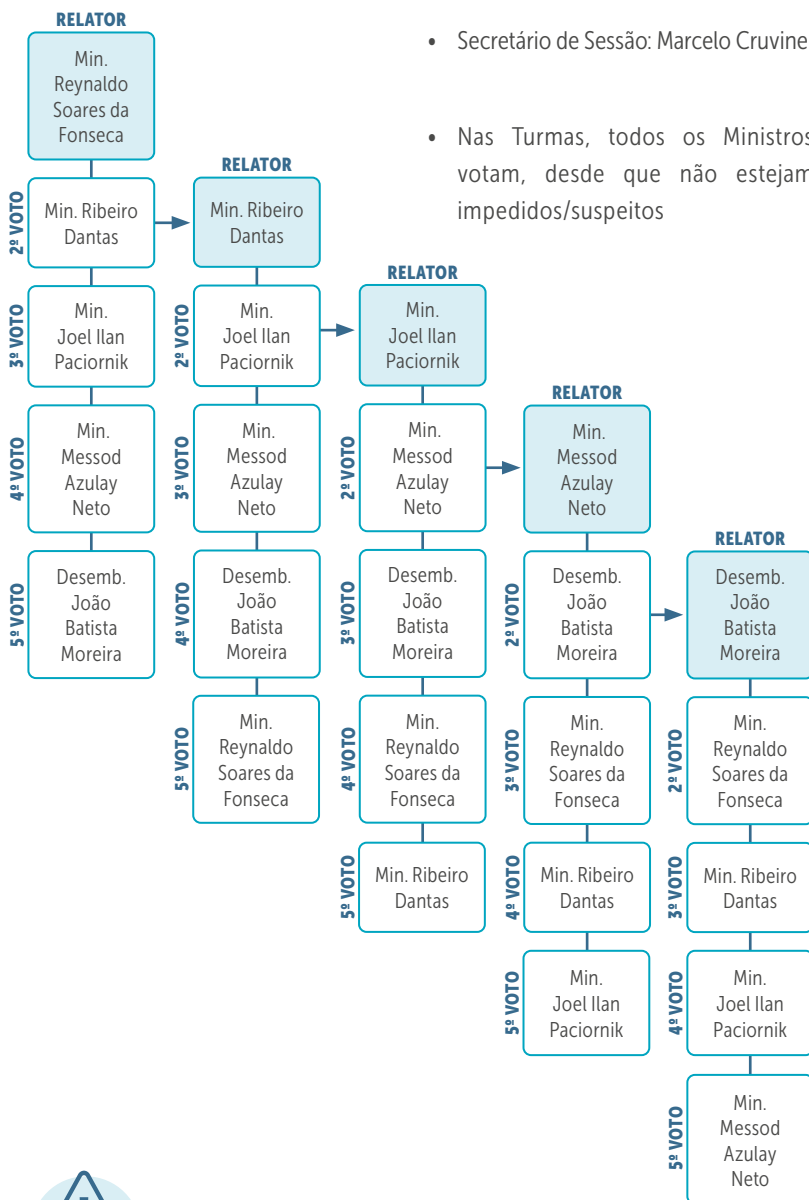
RELATOR

Min. Reynaldo Soares da Fonseca

2º VOTO Min. Ribeiro Dantas

3º VOTO Min. Joel Ilan Paciornik

4º VOTO Min. Messod Azulay Neto

5º VOTO Desemb. João Batista Moreira

RELATOR

Min. Ribeiro Dantas

2º VOTO Min. Joel Ilan Paciornik

3º VOTO Min. Messod Azulay Neto

4º VOTO Desemb. João Batista Moreira

5º VOTO Min. Reynaldo Soares da Fonseca

RELATOR

Min. Joel Ilan Paciornik

2º VOTO Min. Messod Azulay Neto

3º VOTO Desemb. João Batista Moreira

4º VOTO Min. Reynaldo Soares da Fonseca

5º VOTO Min. Ribeiro Dantas

RELATOR

Min. Messod Azulay Neto

2º VOTO Desemb. João Batista Moreira

3º VOTO Min. Reynaldo Soares da Fonseca

4º VOTO Min. Ribeiro Dantas

5º VOTO Min. Joel Ilan Paciornik

RELATOR

Desemb. João Batista Moreira

2º VOTO Min. Reynaldo Soares da Fonseca

3º VOTO Min. Ribeiro Dantas

4º VOTO Min. Joel Ilan Paciornik

5º VOTO Min. Messod Azulay Neto

• Secretário de Sessão: Marcelo Cruvine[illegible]

• Nas Turmas, todos os Ministro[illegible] votam, desde que não esteja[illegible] impedidos/suspeitos